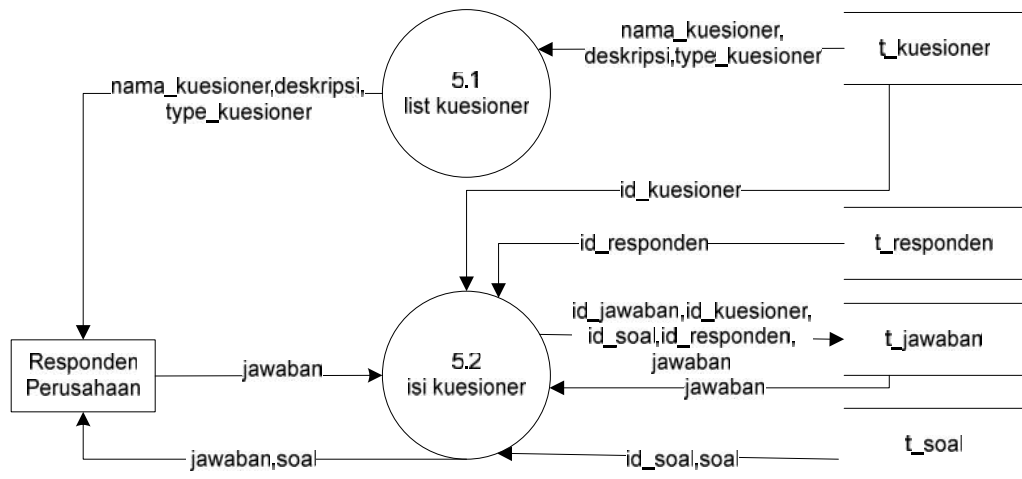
nama_kuesioner, deskripsi,type_kuesioner

t_kuesioner

nama_kuesioner,deskripsi, type_kuesioner

5.1
list kuesioner

id_kuesioner

t_responden

id_responden

id_jawaban,id_kuesioner, id_soal,id_responden, jawaban

t_jawaban

Responden Perusahaan

jawaban

5.2
isi kuesioner

jawaban

t_soal

jawaban,soal

id_soal,soal